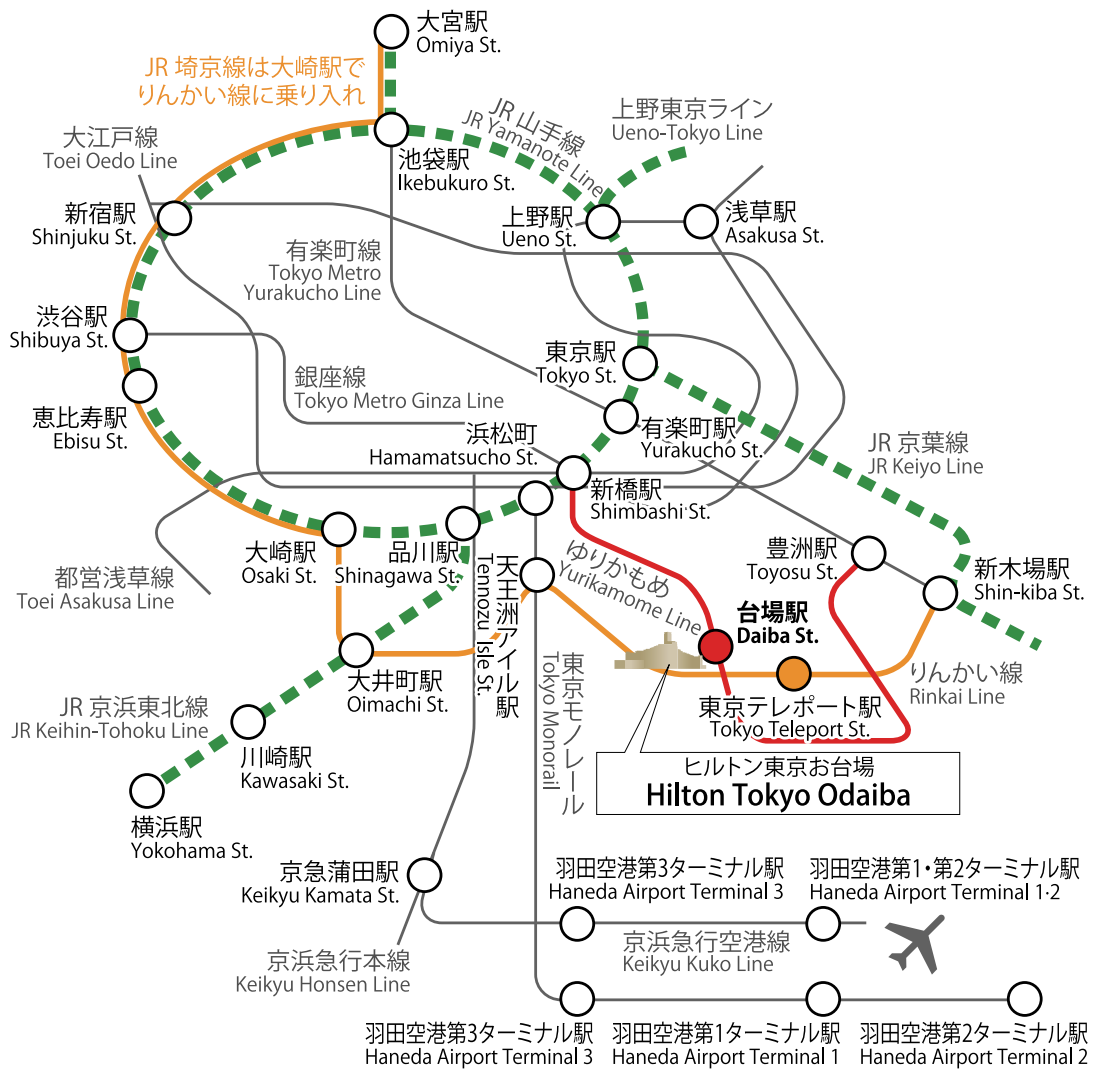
大宮駅
Omiya St.

JR 埼京線は大崎駅で
りんかい線に乗り入れ

JR 山手線
JR Yamanote Line

上野東京ライン
Ueno-Tokyo Line

大江戸線
Toei Oedo Line

池袋駅
Ikebukuro St.

新宿駅
Shinjuku St.

上野駅
Ueno St.

浅草駅
Asakusa St.

有楽町線
Tokyo Metro
Yurakucho Line

渋谷駅
Shibuya St.

東京駅
Tokyo St.

銀座線
Tokyo Metro Ginza Line

恵比寿駅
Ebisu St.

有楽町駅
Yurakucho St.

浜松町
Hamamatsucho St.

JR 京葉線
JR Keiyo Line

新橋駅
Shimbashi St.

大崎駅
Osaki St.

品川駅
Shinagawa St.

天王洲アイル駅
Tennozu Isle St.

ゆりかもめ
Yurikamome Line

豊洲駅
Toyosu St.

新木場駅
Shin-kiba St.

都営浅草線
Toei Asakusa Line

台場駅
Daiba St.

大井町駅
Oimachi St.

東京モノレール
Tokyo Monorail

りんかい線
Rinkai Line

東京テレポート駅
Tokyo Teleport St.

JR 京浜東北線
JR Keihin-Tohoku Line

川崎駅
Kawasaki St.

ヒルトン東京お台場
Hilton Tokyo Odaiba

横浜駅
Yokohama St.

京急蒲田駅
Keikyu Kamata St.

羽田空港第3ターミナル駅
Haneda Airport Terminal 3

羽田空港第1・第2ターミナル駅
Haneda Airport Terminal 1·2

京浜急行空港線
Keikyu Kuko Line

京浜急行本線
Keikyu Honsen Line

羽田空港第3ターミナル駅
Haneda Airport Terminal 3

羽田空港第1ターミナル駅
Haneda Airport Terminal 1

羽田空港第2ターミナル駅
Haneda Airport Terminal 2